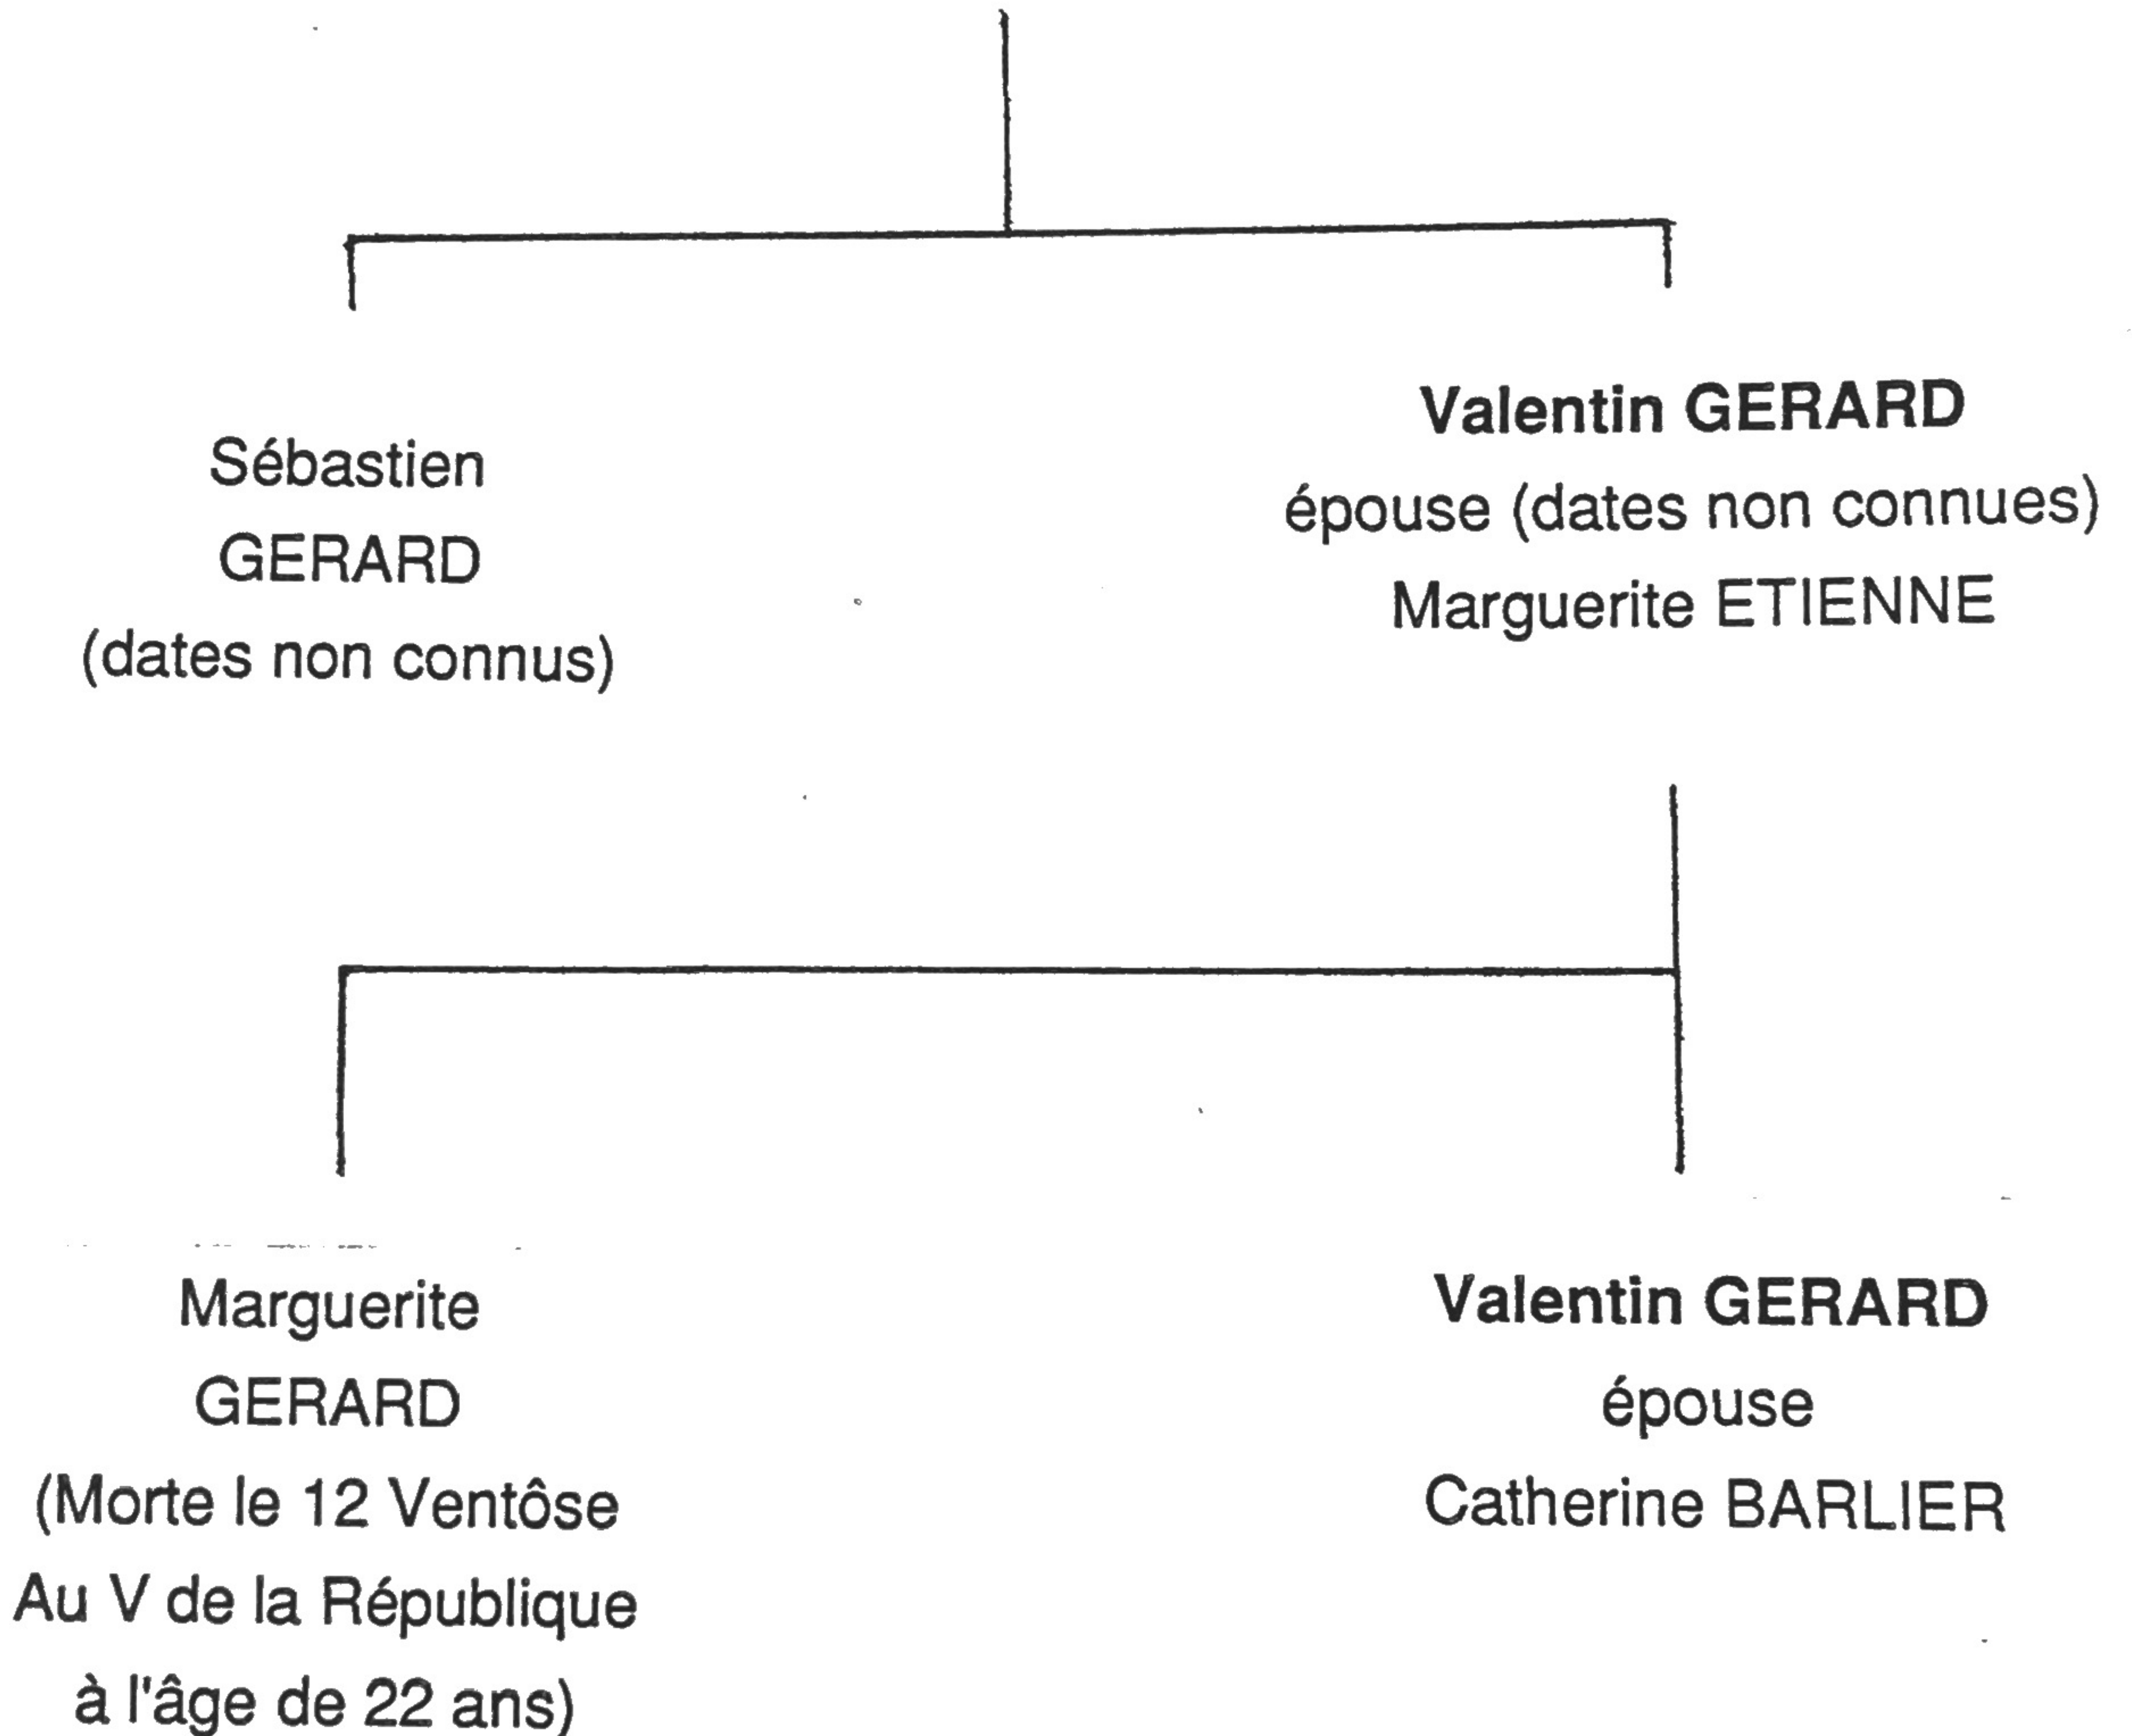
Sébastien GERARD (dates non connus)

Valentin GERARD
épouse (dates non connues)
Marguerite ETIENNE

Marguerite GERARD (Morte le 12 Ventôse Au V de la République à l'âge de 22 ans)

Valentin GERARD
épouse
Catherine BARLIER